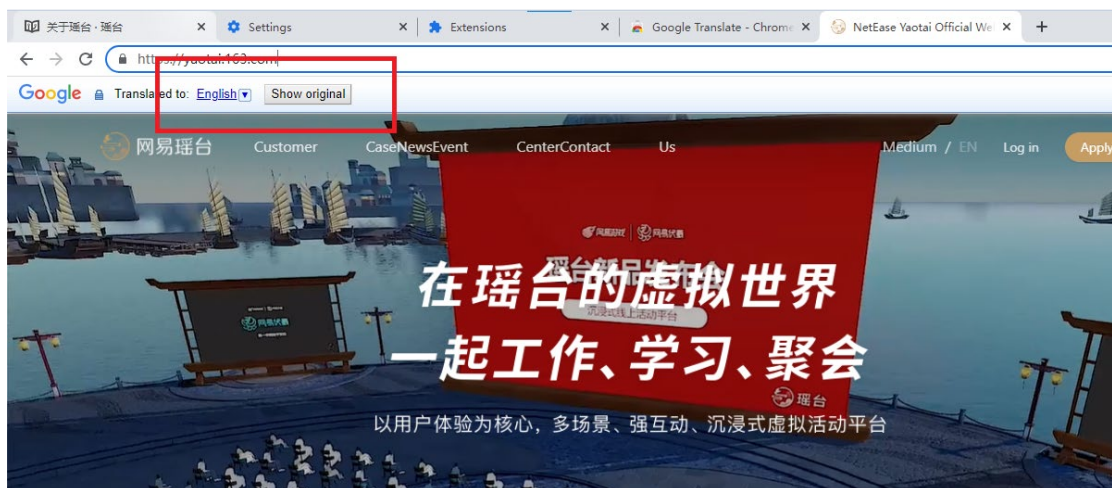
关于瑶台 · 瑶台 ×
Settings ×
Extensions ×
Google Translate - Chrome ×
NetEase Yaotai Official We ×
+

https://yaotai.163.com/

Google Translated to: English ▾ Show original

网易瑶台
Customer
CaseNewsEvent
CenterContact
Us
Medium / EN
Log in
Apply

网易瑶台

网易伏羲

瑶台新品发布会
沉浸式线上活动平台

在瑶台的虚拟世界
一起工作、学习、聚会

瑶台

以用户体验为核心，多场景、强互动、沉浸式虚拟活动平台